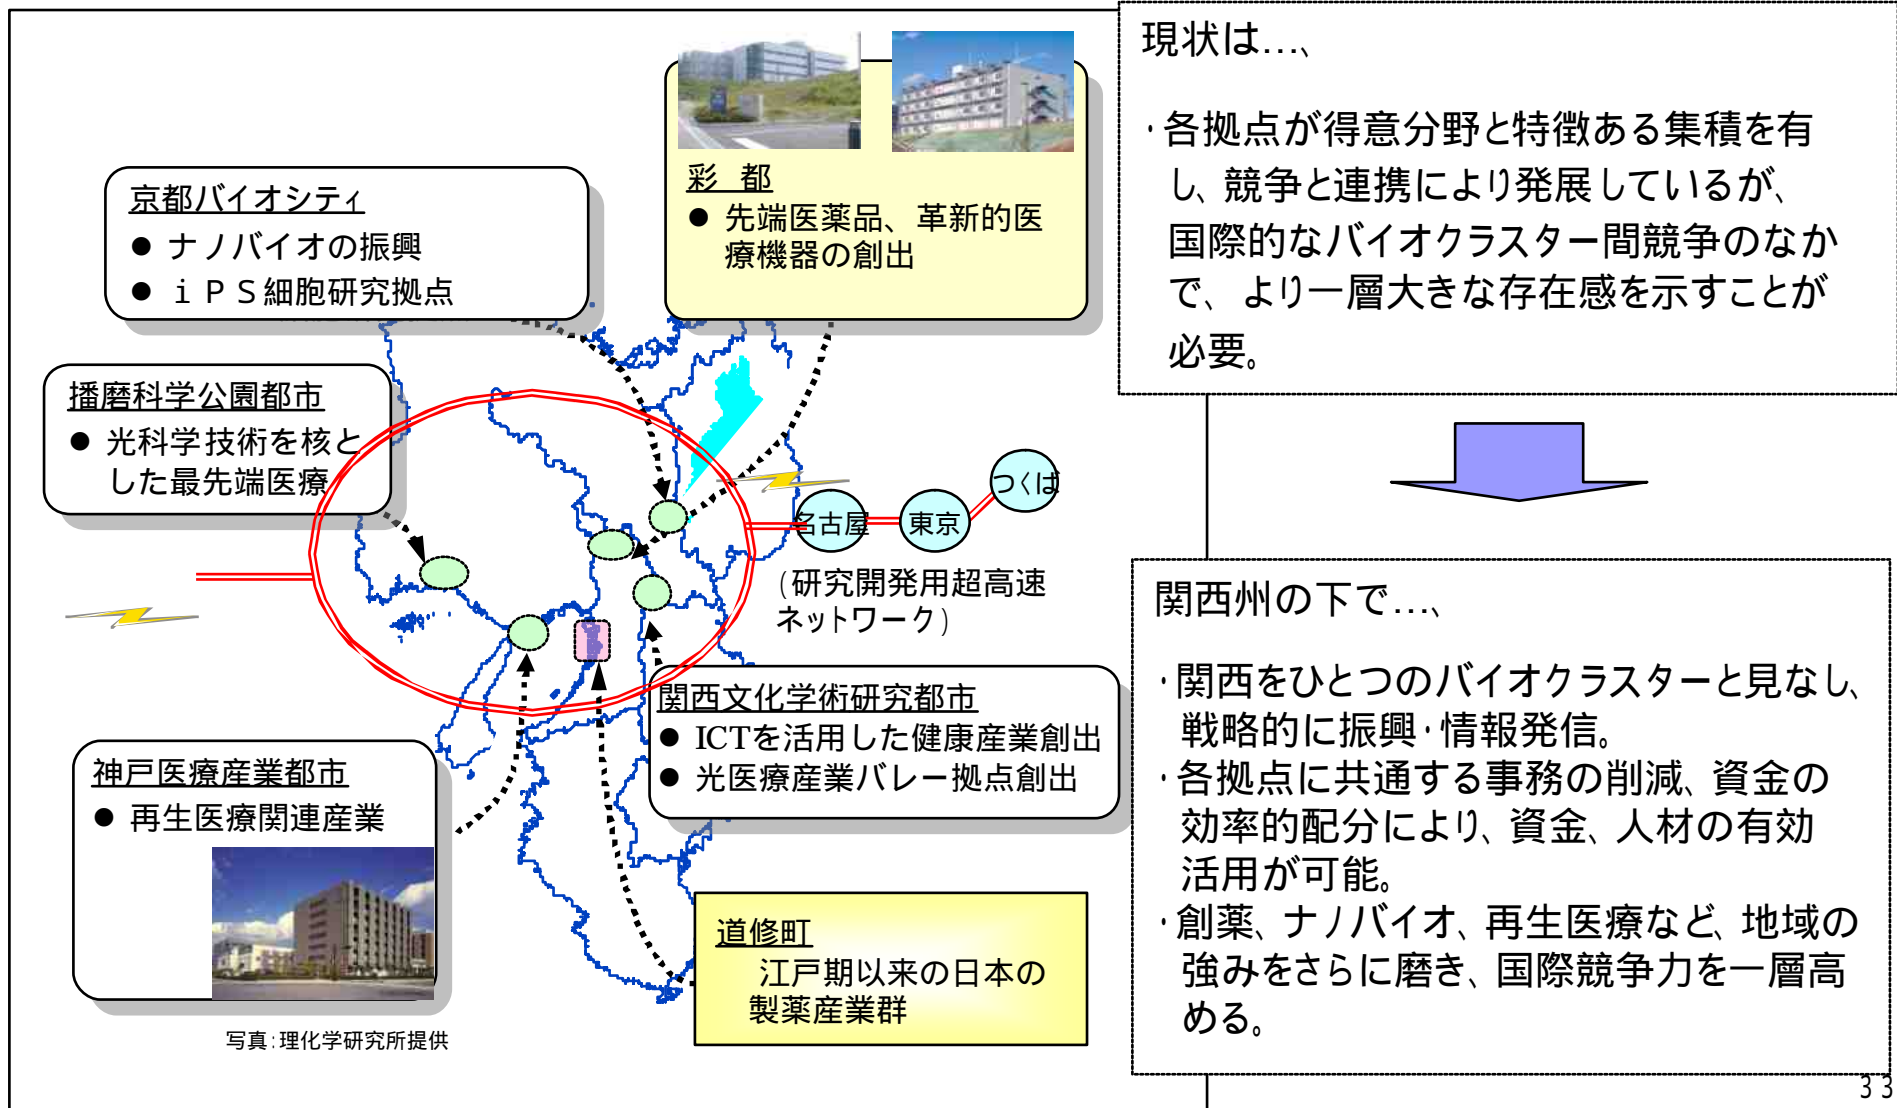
京都バイオシティ
● ナノバイオの振興
● ｉＰＳ細胞研究拠点

彩　都
● 先端医薬品、革新的医療機器の創出

播磨科学公園都市
● 光科学技術を核とした最先端医療

つくば
名古屋
東京
（研究開発用超高速ネットワーク）

関西文化学術研究都市
● ICTを活用した健康産業創出
● 光医療産業バレー拠点創出

神戸医療産業都市
● 再生医療関連産業

道修町
江戸期以来の日本の製薬産業群

写真：理化学研究所提供

現状は…、

・各拠点が得意分野と特徴ある集積を有し、競争と連携により発展しているが、国際的なバイオクラスター間競争のなかで、より一層大きな存在感を示すことが必要。

関西州の下で…、

・関西をひとつのバイオクラスターと見なし、戦略的に振興・情報発信。
・各拠点に共通する事務の削減、資金の効率的配分により、資金、人材の有効活用が可能。
・創薬、ナノバイオ、再生医療など、地域の強みをさらに磨き、国際競争力を一層高める。

33